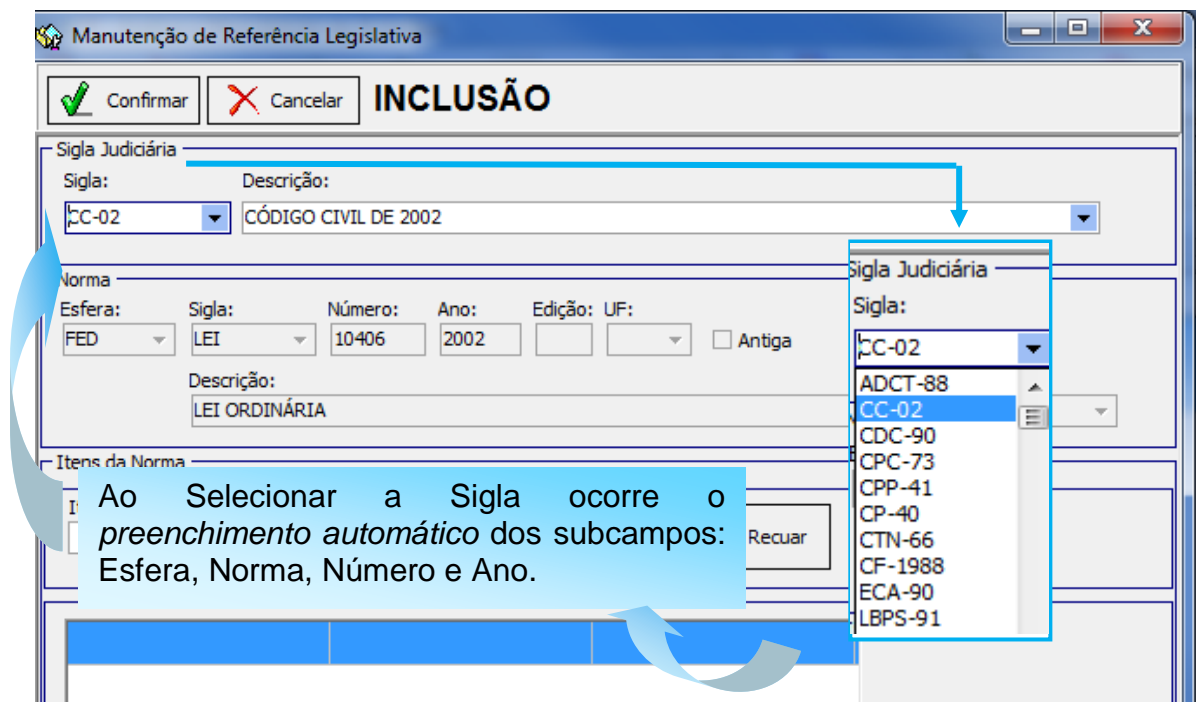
Manutenção de Referência Legislativa

Confirmar
Cancelar
INCLUSÃO

Sigla Judiciária
Sigla:
CC-02
Descrição:
CÓDIGO CIVIL DE 2002

Norma
Esfera:
FED
Sigla:
LEI
Número:
10406
Ano:
2002
Edição:
UF:
Antiga
Descrição:
LEI ORDINÁRIA

Itens da Norma
I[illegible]
Recuar

Ao Selecionar a Sigla ocorre o *preenchimento automático* dos subcampos: Esfera, Norma, Número e Ano.

Sigla Judiciária
Sigla:
CC-02
ADCT-88
CC-02
CDC-90
CPC-73
CPP-41
CP-40
CTN-66
CF-1988
ECA-90
LBPS-91